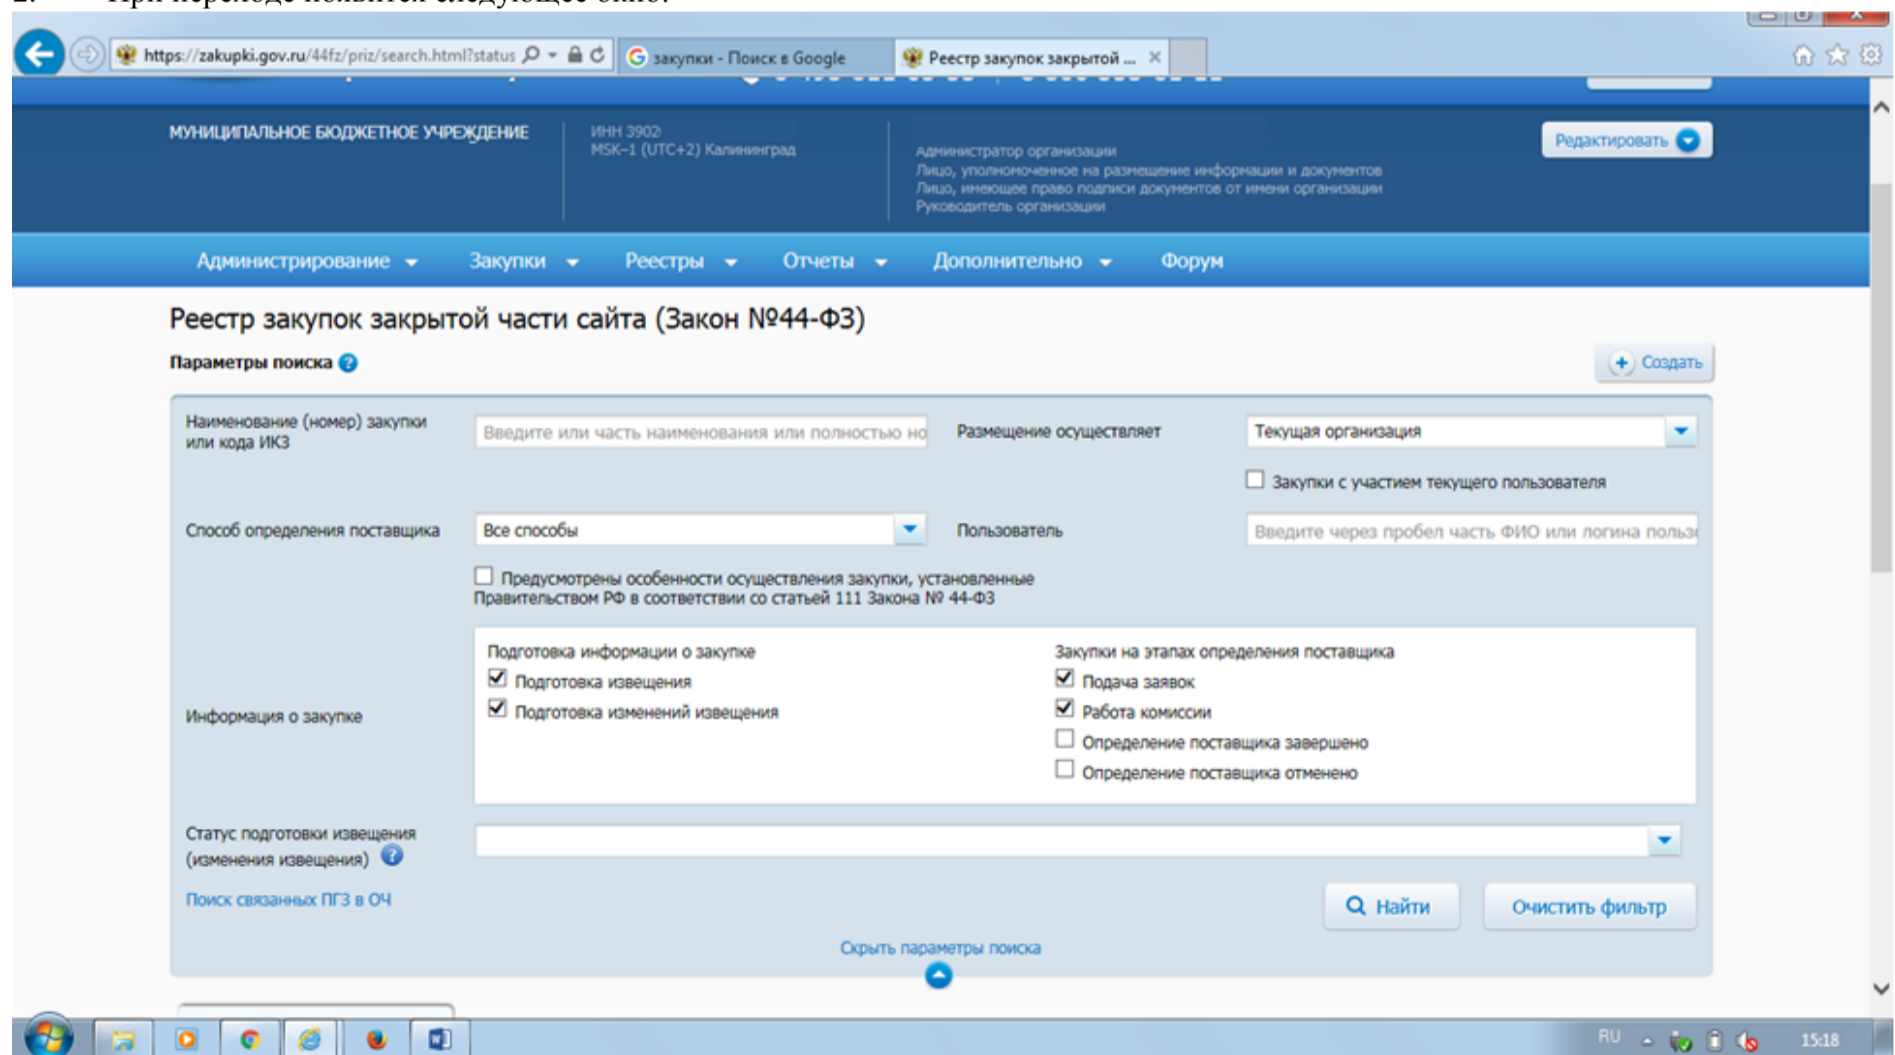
2. При переходе появится следующее окно:

https://zakupki.gov.ru/44fz/priz/search.html?status
закупки - Поиск в Google
Реестр закупок закрытой ...

МУНИЦИПАЛЬНОЕ БЮДЖЕТНОЕ УЧРЕЖДЕНИЕ
ИНН 3902
MSK-1 (UTC+2) Калининград
Администратор организации
Лицо, уполномоченное на размещение информации и документов
Лицо, имеющее право подписи документов от имени организации
Руководитель организации
Редактировать

Администрирование Закупки Реестры Отчеты Дополнительно Форум

Реестр закупок закрытой части сайта (Закон №44-ФЗ)

Параметры поиска
Создать

Наименование (номер) закупки или кода ИКЗ
Введите или часть наименования или полностью но
Размещение осуществляет
Текущая организация
Закупки с участием текущего пользователя

Способ определения поставщика
Все способы
Пользователь
Введите через пробел часть ФИО или логина польз

Предусмотрены особенности осуществления закупки, установленные Правительством РФ в соответствии со статьей 111 Закона № 44-ФЗ

Информация о закупке
Подготовка информации о закупке
Подготовка извещения
Подготовка изменений извещения
Закупки на этапах определения поставщика
Подача заявок
Работа комиссии
Определение поставщика завершено
Определение поставщика отменено

Статус подготовки извещения (изменения извещения)

Поиск связанных ПГЗ в ОЧ
Найти
Очистить фильтр
Скрыть параметры поиска

RU 15:18